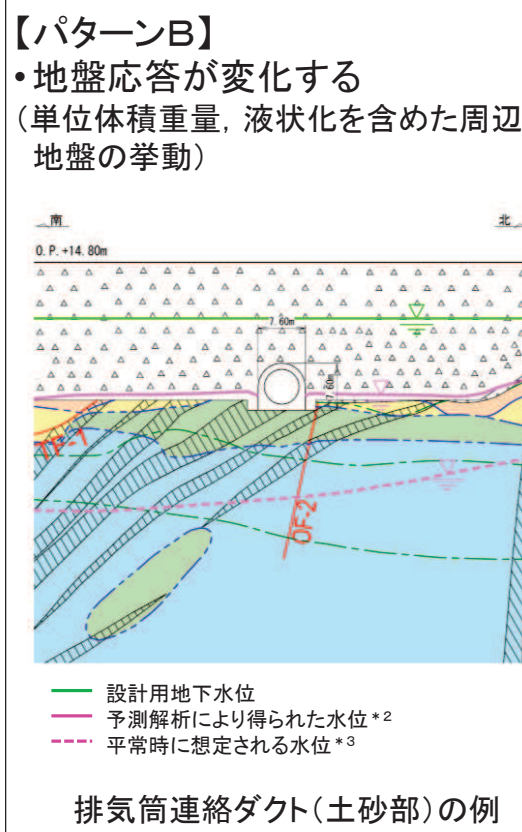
【パターンB】

• 地盤応答が変化する

（単位体積重量，液状化を含めた周辺地盤の挙動）

南

北

O. P. +14. 80m

7. 60m

7. 60m

TF-1

OF-2

設計用地下水位

予測解析により得られた水位＊2

平常時に想定される水位＊3

排気筒連絡ダクト（土砂部）の例